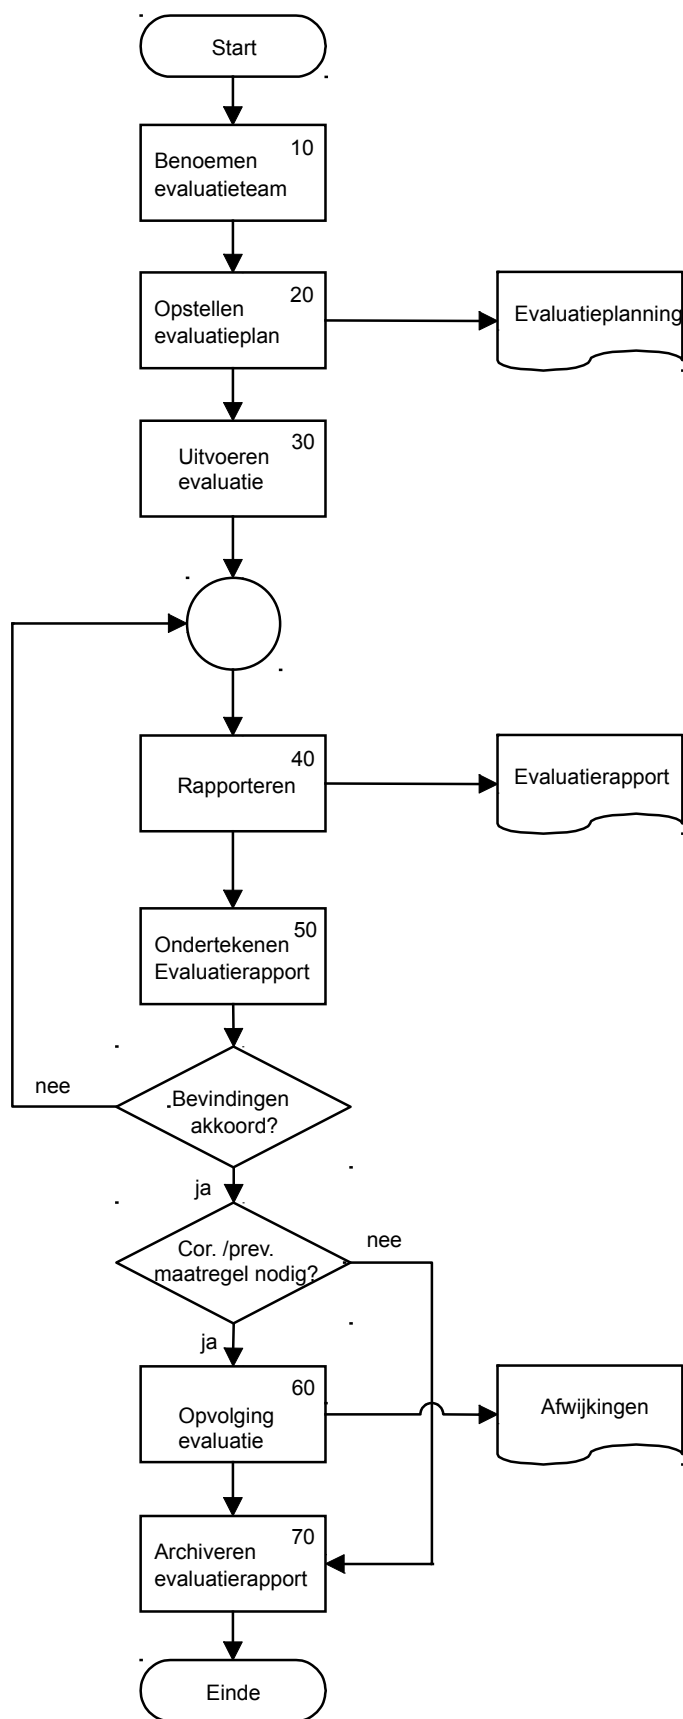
Start

10
Benoemen evaluatieteam

20
Opstellen evaluatieplan

Evaluatieplanning

30
Uitvoeren evaluatie

40
Rapporteren

Evaluatierapport

50
Ondertekenen Evaluatierapport

nee

Bevindingen akkoord?

ja

Cor. /prev. maatregel nodig?

nee

ja

60
Opvolging evaluatie

Afwijkingen

70
Archiveren evaluatierapport

Einde